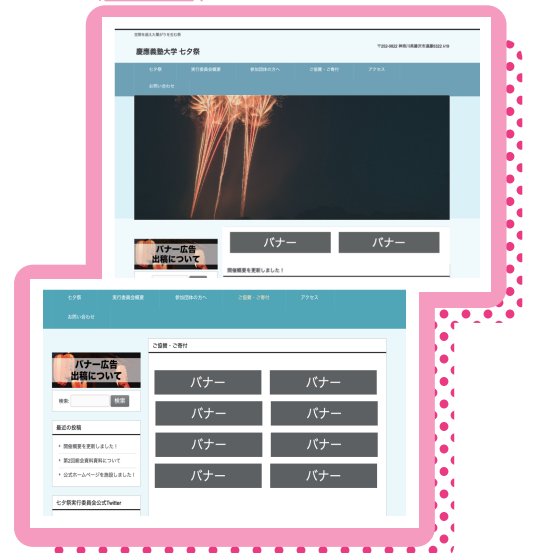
慶應義塾大学 七夕祭

〒223-8522 神奈川県横浜市港北区日吉4-1-1

七夕祭
実行委員会概要
参加団体の方へ
ご協賛・ご寄付
アクセス
お問い合わせ

バナー広告
出稿について

バナー
バナー

開催概要を更新しました！

七夕祭
実行委員会概要
参加団体の方へ
ご協賛・ご寄付
アクセス
お問い合わせ

バナー広告
出稿について

検索:
検索

最近の投稿
開催概要を更新しました！
第2回総会資料資料について
公式ホームページを改設しました！

七夕祭実行委員会公式Twitter

ご協賛・ご寄付

バナー
バナー
バナー
バナー
バナー
バナー
バナー
バナー